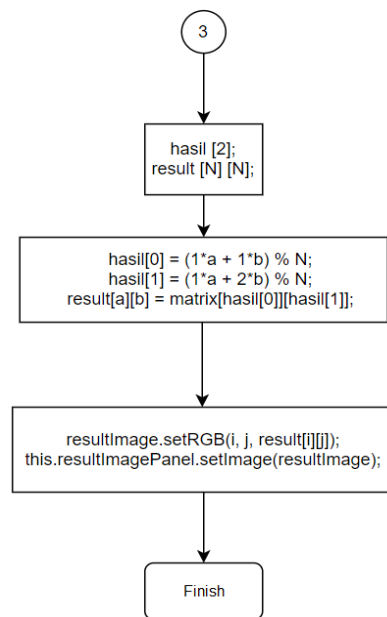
3

hasil [2];
result [N] [N];

hasil[0] = (1*a + 1*b) % N;
hasil[1] = (1*a + 2*b) % N;
result[a][b] = matrix[hasil[0]][hasil[1]];

resultImage.setRGB(i, j, result[i][j]);
this.resultImagePanel.setImage(resultImage);

Finish